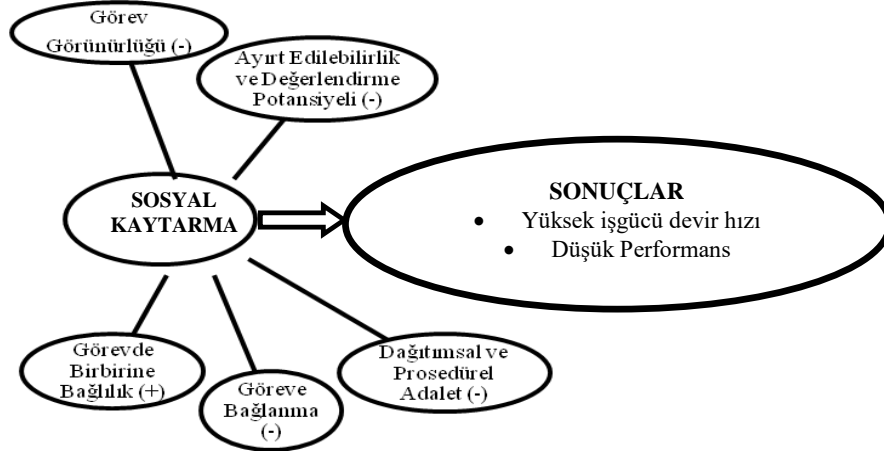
Görev Görünürlüğü (-)

Ayırt Edilebilirlik ve Değerlendirme Potansiyeli (-)

SOSYAL KAYTARMA

SONUÇLAR
• Yüksek işgücü devir hızı
• Düşük Performans

Görevde Birbirine Bağlılık (+)

Göreve Bağlanma (-)

Dağıtımsal ve Prosedürel Adalet (-)